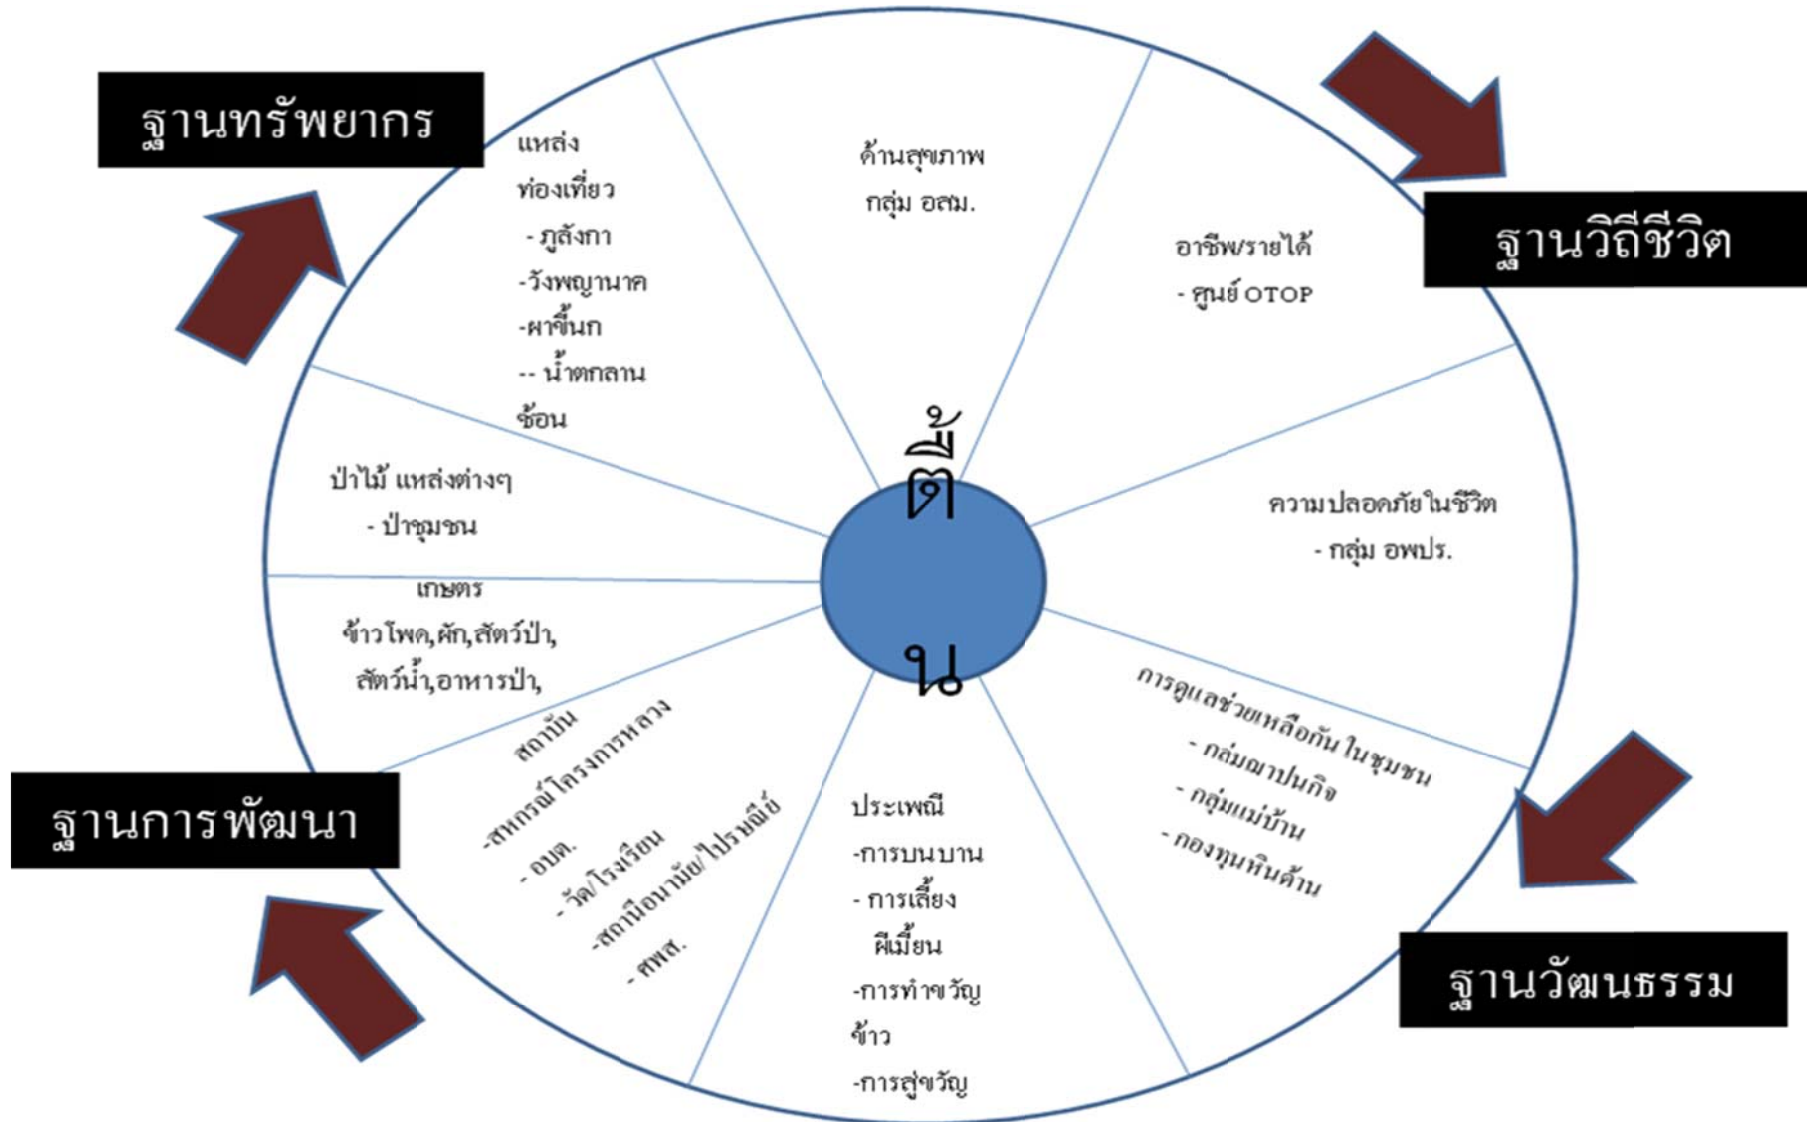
ฐานทรัพยากร

แหล่งท่องเที่ยว
- ภูลังกา
-วังพญานาค
-ผาขี้นก
-- น้ำตกลานช้อน

ด้านสุขภาพ
กลุ่ม อสม.

ฐานวิถีชีวิต

อาชีพ/รายได้
- ศูนย์ OTOP

ป่าไม้ แหล่งต่างๆ
- ป่าชุมชน

ความปลอดภัยในชีวิต
- กลุ่ม อพปร.

พื้น

ถิ่น

เกษตร
ข้าวโพด,ผัก,สัตว์ป่า,
สัตว์น้ำ,อาหารป่า,

สถาบัน
-สหกรณ์โครงการหลวง
- อบต.
- วัด/โรงเรียน
-สถานีอนามัย/ ไปรษณีย์
- ศพส.

ฐานการพัฒนา

ประเพณี
-การบนบาน
- การเลี้ยงผีเมี้ยน
-การทำขวัญข้าว
-การสู่ขวัญ

การดูแลช่วยเหลือกันในชุมชน
- กลุ่มฌาปนกิจ
- กลุ่มแม่บ้าน
- กองทุนหินด้าน

ฐานวัฒนธรรม